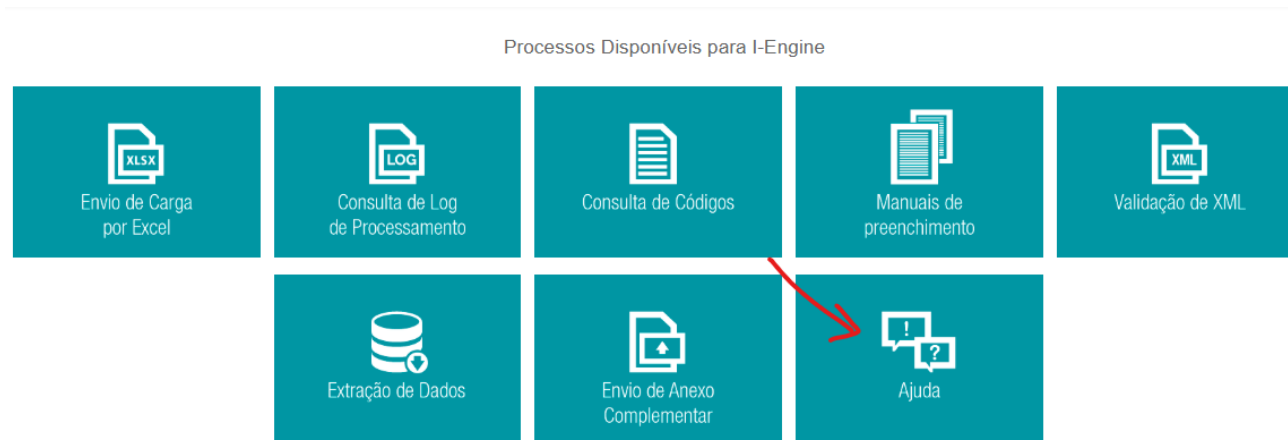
Processos Disponíveis para I-Engine

XLSX
Envio de Carga por Excel

LOG
Consulta de Log de Processamento

Consulta de Códigos

Manuais de preenchimento

XML
Validação de XML

Extração de Dados

Envio de Anexo Complementar

!
?
Ajuda